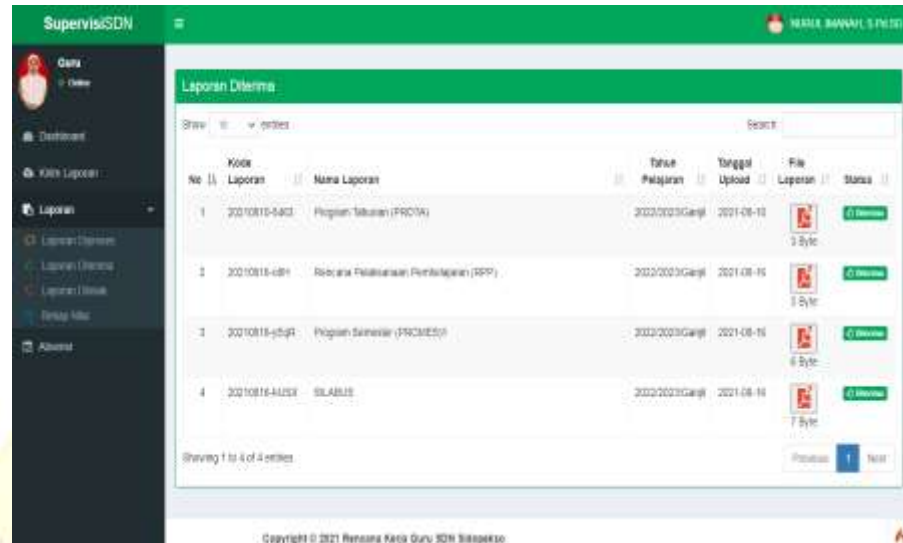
SupervisiSDN

NURUL IMANAH, S.Pd.SD

Guru
Online

Dashboard
Kirim Laporan
Laporan
Laporan Diproses
Laporan Diterima
Laporan Ditolak
Setting Nilai
Absensi

Laporan Diterima

Show 10 entries

Search:

| No | Kode Laporan | Nama Laporan | Tahun Pelajaran | Tanggal Upload | File Laporan | Status |
|---|---|---|---|---|---|---|
| 1 | 20210816-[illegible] | Program Tahunan (PROTA) | 2022/2023Ganjil | 2021-08-16 | 3 Byte | Diterima |
| 2 | 20210816-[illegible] | Rencana Pelaksanaan Pembelajaran (RPP) | 2022/2023Ganjil | 2021-08-16 | 3 Byte | Diterima |
| 3 | 20210816-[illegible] | Program Semester (PROMES) | 2022/2023Ganjil | 2021-08-16 | 6 Byte | Diterima |
| 4 | 20210816-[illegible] | SILABUS | 2022/2023Ganjil | 2021-08-16 | 7 Byte | Diterima |

Showing 1 to 4 of 4 entries

Previous 1 Next

Copyright © 2021 Rencana Kerja Guru SDN Sidoasko